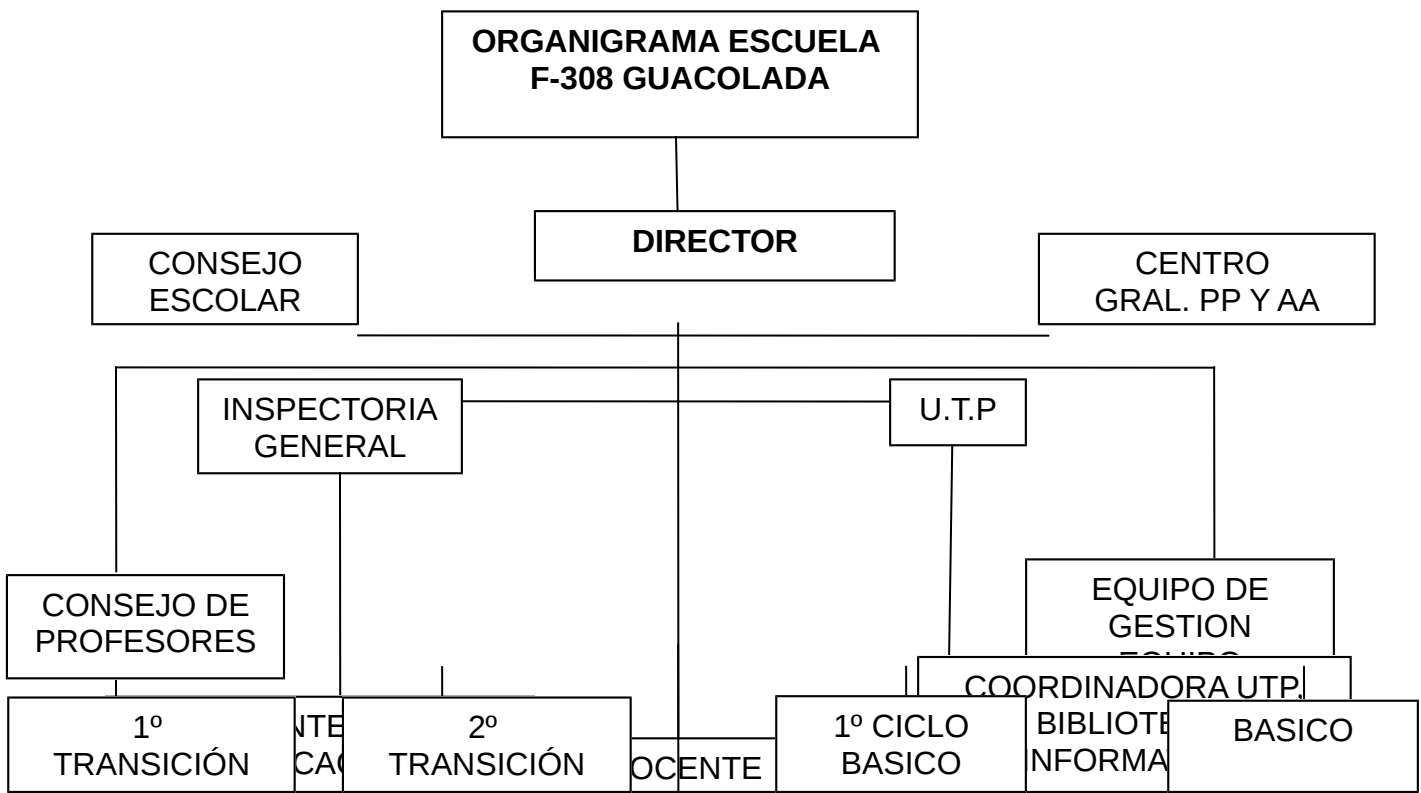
ORGANIGRAMA ESCUELA F-308 GUACOLADA

DIRECTOR

CONSEJO ESCOLAR

CENTRO GRAL. PP Y AA

INSPECTORIA GENERAL

U.T.P

CONSEJO DE PROFESORES

EQUIPO DE GESTION

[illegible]

COORDINADORA UTP, BIBLIOTE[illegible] NFORMA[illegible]

1º TRANSICIÓN

NTE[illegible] CAC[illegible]

2º TRANSICIÓN

OCENTE

1º CICLO BASICO

BASICO